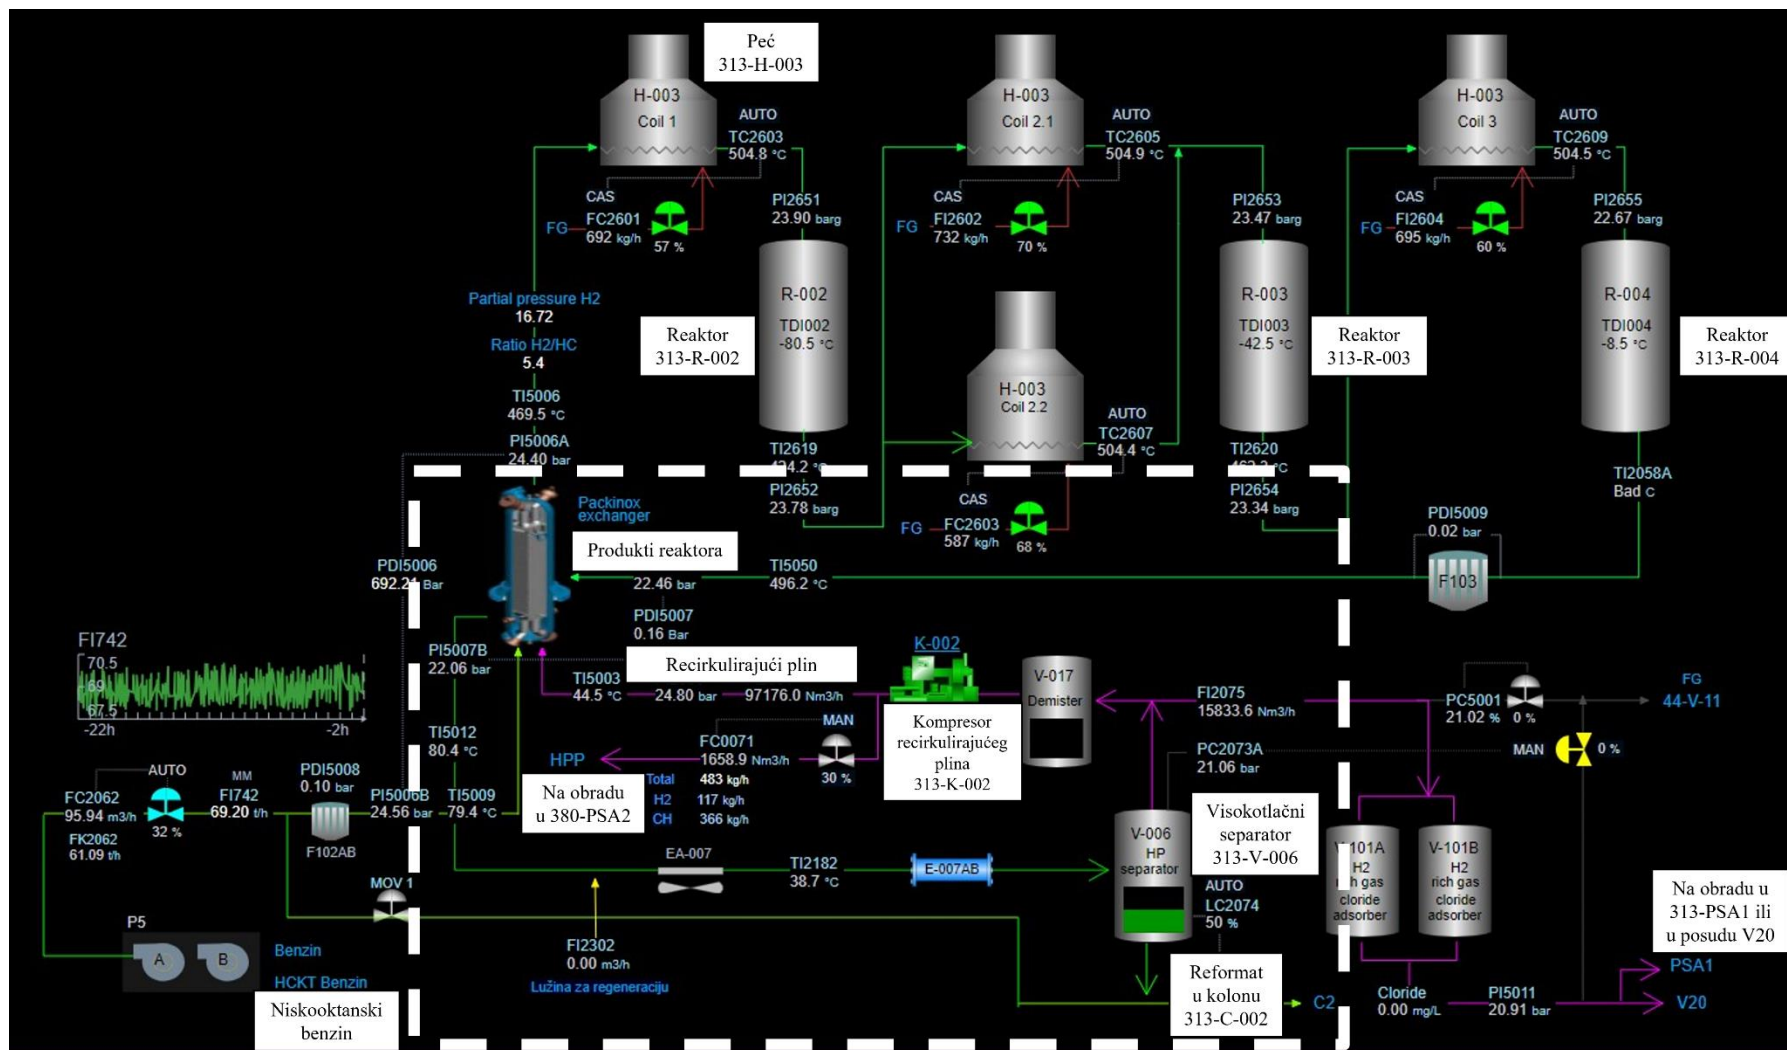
Peć
313-H-003

H-003
Coil 1
AUTO
TC2603
504.8 °C
CAS
FG FC2601
692 kg/h
57 %
PI2651
23.90 barg

H-003
Coil 2.1
AUTO
TC2605
504.9 °C
CAS
FG FI2602
732 kg/h
70 %

H-003
Coil 3
AUTO
TC2609
504.5 °C
CAS
FG FI2604
695 kg/h
60 %
PI2653
23.47 barg
PI2655
22.67 barg

Partial pressure H2
16.72
Ratio H2/HC
5.4
TI5006
469.5 °C
PI5006A
24.40 bar

R-002
TDI002
-80.5 °C
Reaktor
313-R-002

H-003
Coil 2.2
AUTO
TC2607
504.4 °C

R-003
TDI003
-42.5 °C
Reaktor
313-R-003

R-004
TDI004
-8.5 °C
Reaktor
313-R-004

TI2619
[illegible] °C
PI2652
23.78 barg
CAS
FG FC2603
587 kg/h
68 %
TI2620
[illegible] °C
PI2654
23.34 barg
TI2058A
Bad c
PDI5009
0.02 bar
F103

Packinox exchanger
Produkti reaktora
PDI5006
692.21 Bar
22.46 bar
TI5050
496.2 °C
PDI5007
0.16 Bar

FI742
70.5
69
67.5
-22h
-2h

PI5007B
22.06 bar
Recirkulirajući plin
K-002
TI5003
44.5 °C
24.80 bar
97176.0 Nm3/h
V-017
Demister
FI2075
15833.6 Nm3/h
PC5001
21.02 %
0 %
FG
44-V-11

TI5012
80.4 °C
MAN
Kompresor recirkulirajućeg plina
313-K-002
HPP
FC0071
1658.9 Nm3/h
30 %
Total 483 kg/h
H2 117 kg/h
CH 366 kg/h
PC2073A
21.06 bar
MAN
0 %

AUTO
FC2062
95.94 m3/h
FK2062
61.09 t/h
32 %
MM
FI742
69.20 t/h
PDI5008
0.10 bar
F102AB
PI5006B
24.56 bar
TI5009
79.4 °C
Na obradu
u 380-PSA2

EA-007
TI2182
38.7 °C
E-007AB
V-006
HP separator
Visokotlačni separator
313-V-006
AUTO
LC2074
50 %
V-101A
H2
rich gas
cloride
adsorber
V-101B
H2
rich gas
cloride
adsorber
Na obradu u
313-PSA1 ili
u posudu V20

P5
A B
MOV 1
Benzin
HCKT Benzin
Niskooktanski benzin
FI2302
0.00 m3/h
Lužina za regeneraciju
Reformat
u kolonu
313-C-002
C2
Cloride
0.00 mg/L
PI5011
20.91 bar
PSA1
V20